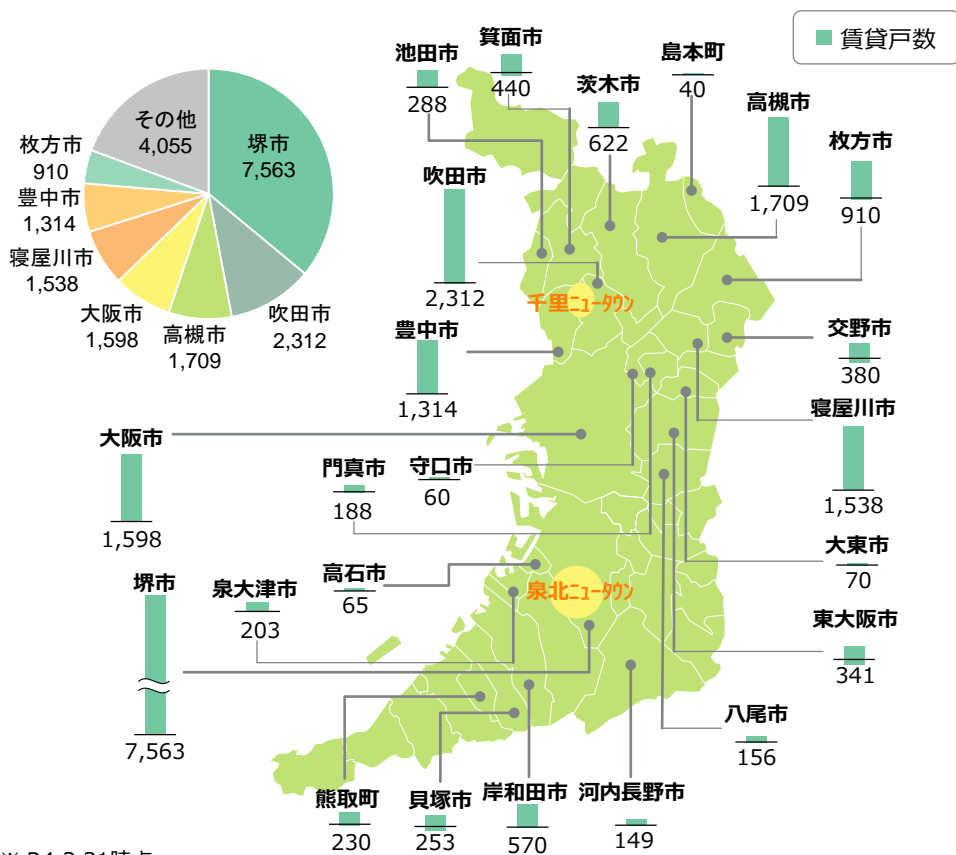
賃貸戸数

その他
4,055
堺市
7,563
枚方市
910
豊中市
1,314
寝屋川市
1,538
大阪市
1,598
高槻市
1,709
吹田市
2,312

池田市
288
箕面市
440
茨木市
622
島本町
40
高槻市
1,709
枚方市
910
吹田市
2,312
千里ニュータウン
豊中市
1,314
交野市
380
寝屋川市
1,538
大阪市
1,598
門真市
188
守口市
60
大東市
70
高石市
65
泉北ニュータウン
泉大津市
203
堺市
7,563
東大阪市
341
八尾市
156
熊取町
230
貝塚市
253
岸和田市
570
河内長野市
149

※ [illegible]時点